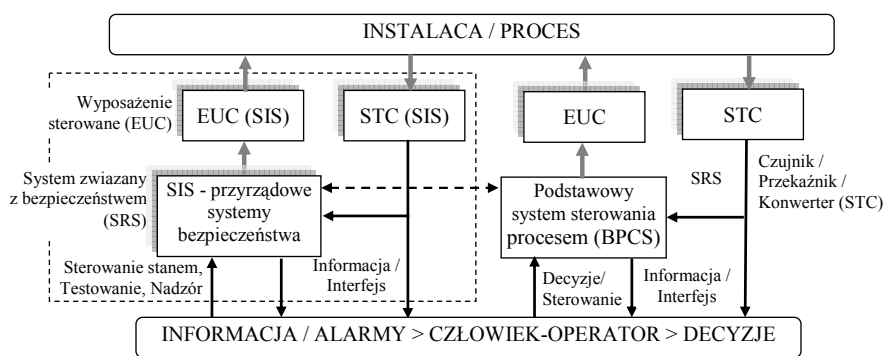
INSTALACA / PROCES

Wyposażenie sterowane (EUC)

EUC (SIS)

STC (SIS)

EUC

STC

System zwiazany z bezpieczeństwem (SRS)

SIS - przyrządowe systemy bezpieczeństwa

Podstawowy system sterowania procesem (BPCS)

SRS

Czujnik / Przekaźnik / Konwerter (STC)

Sterowanie stanem, Testowanie, Nadzór

Informacja / Interfejs

Decyzje/ Sterowanie

Informacja / Interfejs

INFORMACJA / ALARMY > CZŁOWIEK-OPERATOR > DECYZJE